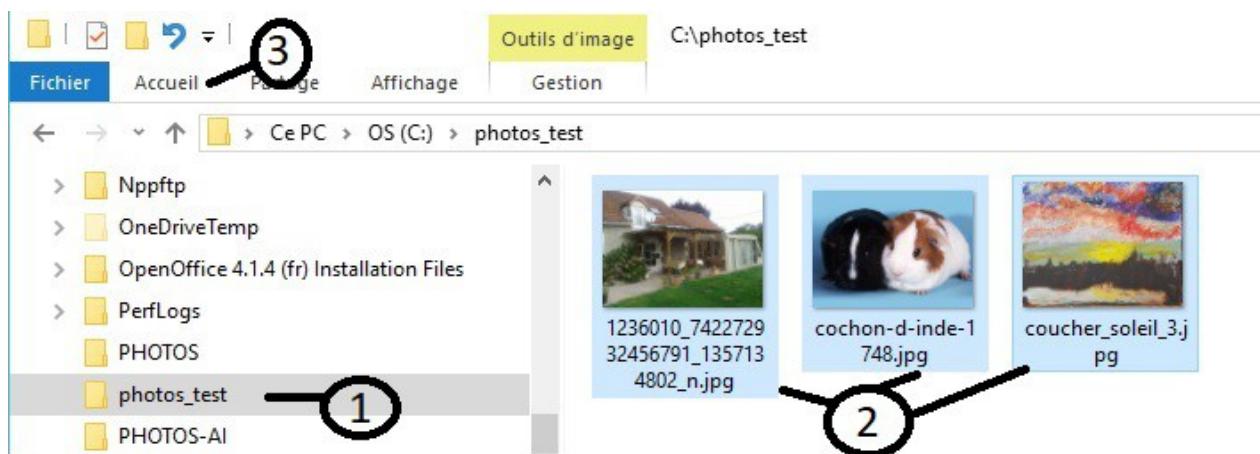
Outils d'image
C:\photos_test
Fichier
Accueil
Partage
Affichage
Gestion
3
Ce PC > OS (C:) > photos_test
Nppftp
OneDriveTemp
OpenOffice 4.1.4 (fr) Installation Files
PerfLogs
PHOTOS
photos_test
PHOTOS-AI
1
1236010_742272932456791_1357134802_n.jpg
cochon-d-inde-1748.jpg
coucher_soleil_3.jpg
2